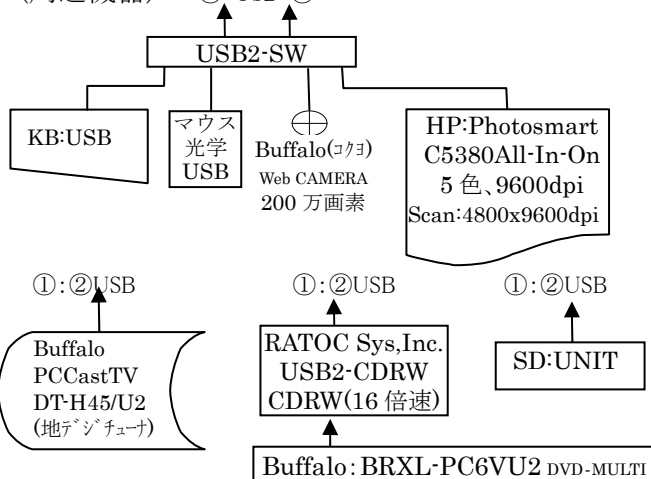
(周辺機器) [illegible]

USB2-SW

KB:USB

マウス 光学 USB

Buffalo(ｺｸﾖ) Web CAMERA 200 万画素

HP:Photosmart C5380All-In-On 5 色、9600dpi Scan:4800x9600dpi

①:②USB

Buffalo PCCastTV DT-H45/U2 (地ﾃﾞｼﾞﾁｭｰﾅ)

①:②USB

RATOC Sys,Inc. USB2-CDRW CDRW(16 倍速)

①:②USB

SD:UNIT

Buffalo: BRXL-PC6VU2 DVD-MULTI